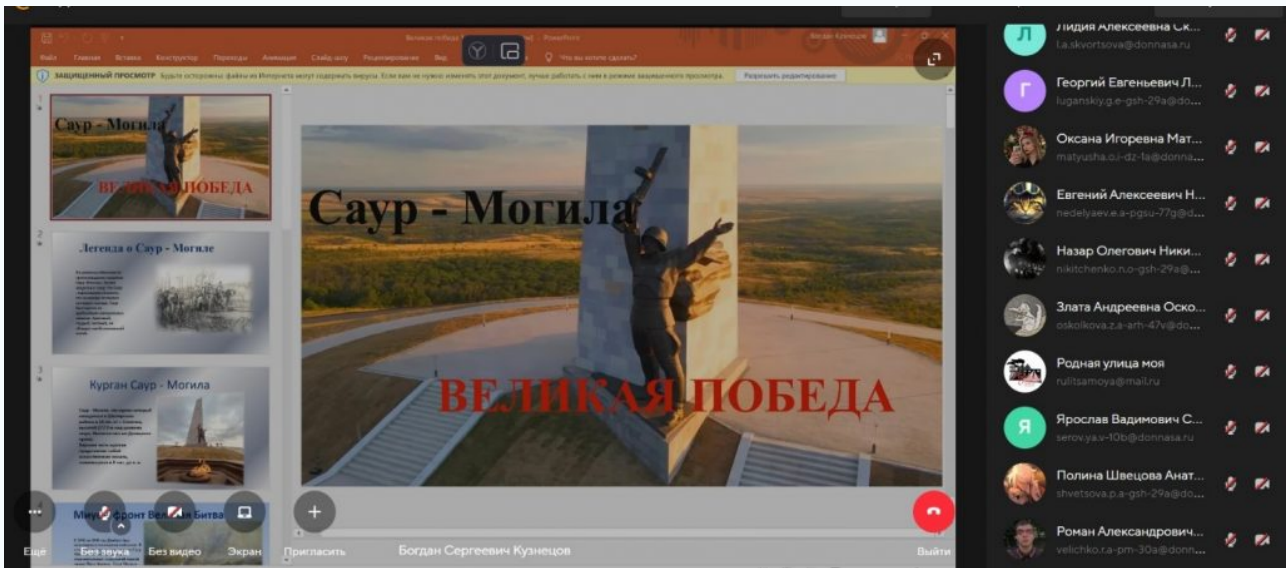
Великая победа - PowerPoint

Файл Главная Вставка Конструктор Переходы Анимация Слайд-шоу Рецензирование Вид Что вы хотите сделать?

ЗАЩИЩЕННЫЙ ПРОСМОТР Будьте осторожны: файлы из Интернета могут содержать вирусы. Если вам не нужно изменять этот документ, лучше работать с ним в режиме защищенного просмотра. Разрешить редактирование

1
Саур - Могила
ВЕЛИКАЯ ПОБЕДА

2
Легенда о Саур - Могиле

3
Курган Саур - Могила

Миус фронт Великая Битва

Саур - Могила

ВЕЛИКАЯ ПОБЕДА

Еще Без звука Без видео Экран Пригласить Богдан Сергеевич Кузнецов Выйти

Лидия Алексеевна Ск...
l.a.skvortsova@donnasa.ru

Георгий Евгеньевич Л...
luganskiy.g.e-gsh-29a@do...

Оксана Игоревна Мат...
matyusha.o.i-dz-1a@donna...

Евгений Алексеевич Н...
nedelyaev.e.a-pgsu-77g@d...

Назар Олегович Ники...
nikitchenko.n.o-gsh-29a@...

Злата Андреевна Оско...
oskolkova.z.a-arh-47v@do...

Родная улица моя
rulitsamoya@mail.ru

Ярослав Вадимович С...
serov.ya.v-10b@donnasa.ru

Полина Швецова Анат...
shvetsova.p.a-gsh-29a@do...

Роман Александрович...
velichko.r.a-pm-30a@donn...